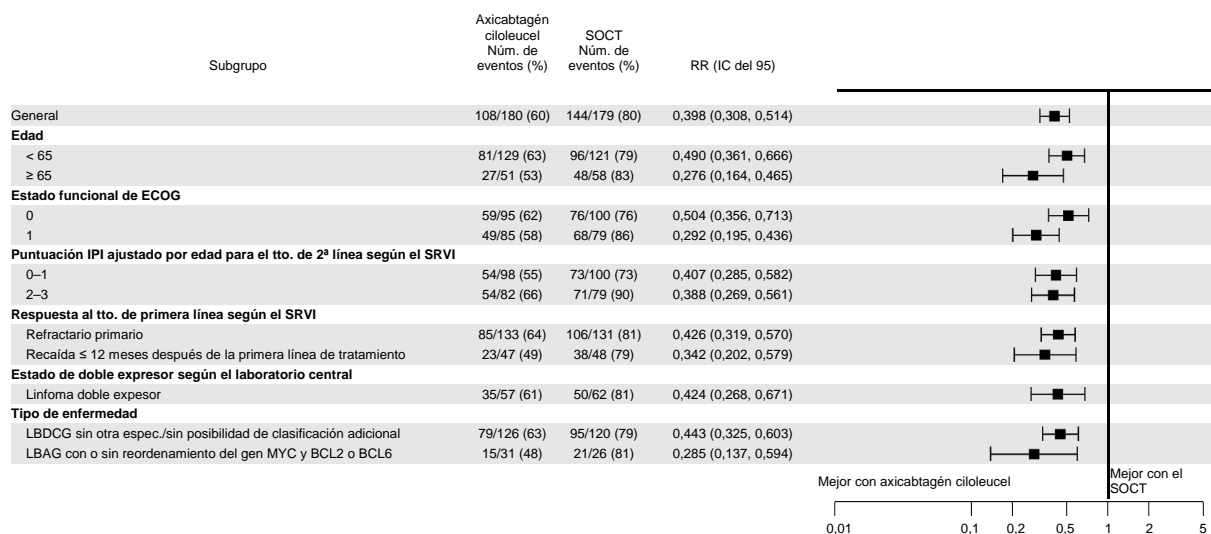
| Subgrupo | Axicabtagén ciloleucel Núm. de eventos (%) | SOCT Núm. de eventos (%) | RR (IC del 95) |
|---|---|---|---|
| General | 108/180 (60) | 144/179 (80) | 0,398 (0,308, 0,514) |
| **Edad** | | | |
| < 65 | 81/129 (63) | 96/121 (79) | 0,490 (0,361, 0,666) |
| ≥ 65 | 27/51 (53) | 48/58 (83) | 0,276 (0,164, 0,465) |
| **Estado funcional de ECOG** | | | |
| 0 | 59/95 (62) | 76/100 (76) | 0,504 (0,356, 0,713) |
| 1 | 49/85 (58) | 68/79 (86) | 0,292 (0,195, 0,436) |
| **Puntuación IPI ajustado por edad para el tto. de 2ª línea según el SRVI** | | | |
| 0–1 | 54/98 (55) | 73/100 (73) | 0,407 (0,285, 0,582) |
| 2–3 | 54/82 (66) | 71/79 (90) | 0,388 (0,269, 0,561) |
| **Respuesta al tto. de primera línea según el SRVI** | | | |
| Refractario primario | 85/133 (64) | 106/131 (81) | 0,426 (0,319, 0,570) |
| Recaída ≤ 12 meses después de la primera línea de tratamiento | 23/47 (49) | 38/48 (79) | 0,342 (0,202, 0,579) |
| **Estado de doble expresor según el laboratorio central** | | | |
| Linfoma doble expesor | 35/57 (61) | 50/62 (81) | 0,424 (0,268, 0,671) |
| **Tipo de enfermedad** | | | |
| LBDCG sin otra espec./sin posibilidad de clasificación adicional | 79/126 (63) | 95/120 (79) | 0,443 (0,325, 0,603) |
| LBAG con o sin reordenamiento del gen MYC y BCL2 o BCL6 | 15/31 (48) | 21/26 (81) | 0,285 (0,137, 0,594) |

Mejor con axicabtagén ciloleucel
Mejor con el SOCT

0,01 0,1 0,2 0,5 1 2 5